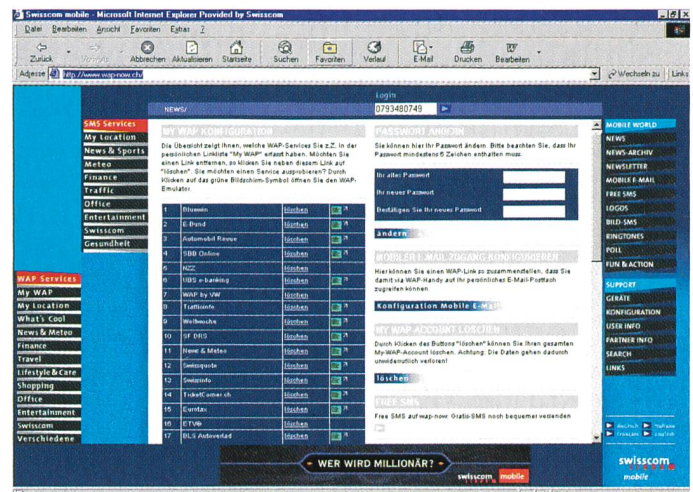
Swisscom mobile - Microsoft Internet Explorer Provided by Swisscom

Datei Bearbeiten Ansicht Favoriten Extras ?

Zurück Vorwärts Abbrechen Aktualisieren Startseite Suchen Favoriten Verlauf E-Mail Drucken Bearbeiten

Adresse http://www.wap-now.ch/ Wechseln zu Links

Login

NEWS/ 0793480749

SMS Services
My Location
News & Sports
Meteo
Finance
Traffic
Office
Entertainment
Swisscom
Gesundheit

WAP Services
My WAP
My Location
What's Cool
News & Meteo
Finance
Travel
Lifestyle & Care
Shopping
Office
Entertainment
Swisscom
Verschiedene

MY WAP KONFIGURATION

Die Übersicht zeigt Ihnen, welche WAP-Services Sie z.Z. in der persönlichen Linkliste "My WAP" erfasst haben. Möchten Sie einen Link entfernen, so klicken Sie neben diesem Link auf "löschen". Sie möchten einen Service ausprobieren? Durch Klicken auf das grüne Bildschirm-Symbol öffnen Sie den WAP-Emulator.

| 1 | Bluewin | löschen |
|---|---|---|
| 2 | E-Bund | löschen |
| 3 | Automobil Revue | löschen |
| 4 | SBB Online | löschen |
| 5 | NZZ | löschen |
| 6 | UBS e-banking | löschen |
| 7 | WAP by VW | löschen |
| 8 | Trafficinfo | löschen |
| 9 | Wetbuche | löschen |
| 10 | SF DRS | löschen |
| 11 | News & Meteo | löschen |
| 12 | Swissquote | löschen |
| 13 | Swissinfo | löschen |
| 14 | TicketCorner.ch | löschen |
| 15 | Eurotax | löschen |
| 16 | ETV® | löschen |
| 17 | BLS Autoverlad | löschen |

PASSWORT ÄNDERN

Sie können hier Ihr Passwort ändern. Bitte beachten Sie, dass Ihr Passwort mindestens 6 Zeichen enthalten muss.

Ihr altes Passwort
Ihr neues Passwort
Bestätigen Sie Ihr neues Passwort

ändern

MOBILER E-MAIL-ZUGANG KONFIGURIEREN

Hier können Sie einen WAP-Link so zusammenstellen, dass Sie damit via WAP-Handy auf Ihr persönliches E-Mail-Postfach zugreifen können.

Konfiguration Mobile E-Mail

MY WAP ACCOUNT LÖSCHEN

Durch Klicken des Buttons "löschen" können Sie Ihren gesamten My-WAP-Account löschen. Achtung: Die Daten gehen dadurch unwiderruflich verloren!

löschen

FREE SMS

Free SMS auf wap-now: Gratis-SMS noch bequemer versenden

MOBILE WORLD
NEWS
NEWS-ARCHIV
NEWSLETTER
MOBILE E-MAIL
FREE SMS
LOGOS
BILD-SMS
RINGTONES
POLL
FUN & ACTION

SUPPORT
GERÄTE
KONFIGURATION
USER INFO
PARTNER INFO
SEARCH
LINKS

Deutsch Italiano Français English

WER WIRD MILLIONÄR?

swisscom mobile